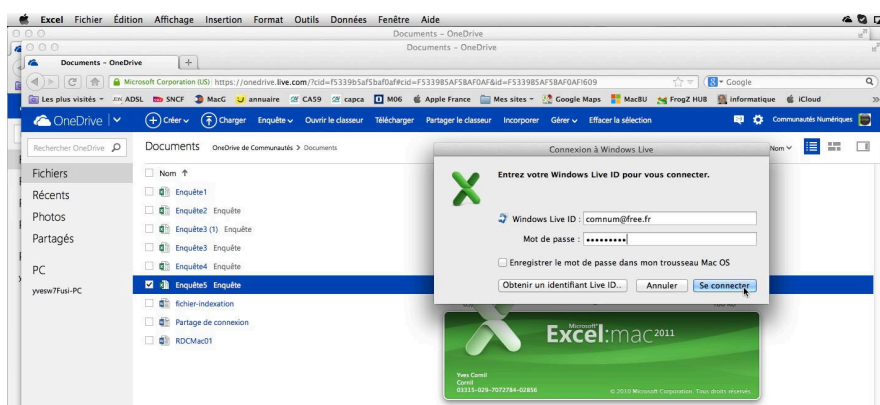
Excel Fichier Édition Affichage Insertion Format Outils Données Fenêtre Aide

Documents - OneDrive

Documents - OneDrive

Documents - OneDrive +

Microsoft Corporation (US) https://onedrive.live.com/?cid=f5339b5af5baf0af#cid=F5339B5AF5BAF0AF&id=F5339B5AF5BAF0AF!609

Google

Les plus visités ADSL SNCF MacG annuaire CA59 capca M06 Apple France Mes sites Google Maps MacBU FrogZ HUB informatique iCloud

OneDrive Créer Charger Enquête Ouvrir le classeur Télécharger Partager le classeur Incorporer Gérer Effacer la sélection Communautés Numériques

Rechercher OneDrive

Documents OneDrive de Communautés > Documents

Nom

Fichiers
Récents
Photos
Partagés

PC
yvesw7Fusi-PC

Nom ↑
Enquête1
Enquête2 Enquête
Enquête3 (1) Enquête
Enquête3 Enquête
Enquête4 Enquête
Enquête5 Enquête
fichier-indexation
Partage de connexion
RDCMac01

Connexion à Windows Live

Entrez votre Windows Live ID pour vous connecter.

Windows Live ID : comnum@free.fr

Mot de passe : ••••••••••

Enregistrer le mot de passe dans mon trousseau Mac OS

Obtenir un identifiant Live ID... Annuler Se connecter

Microsoft® Excel:mac 2011

Yves Cornil
Cornil
01315-029-7072784-02856

© 2010 Microsoft Corporation. Tous droits réservés.